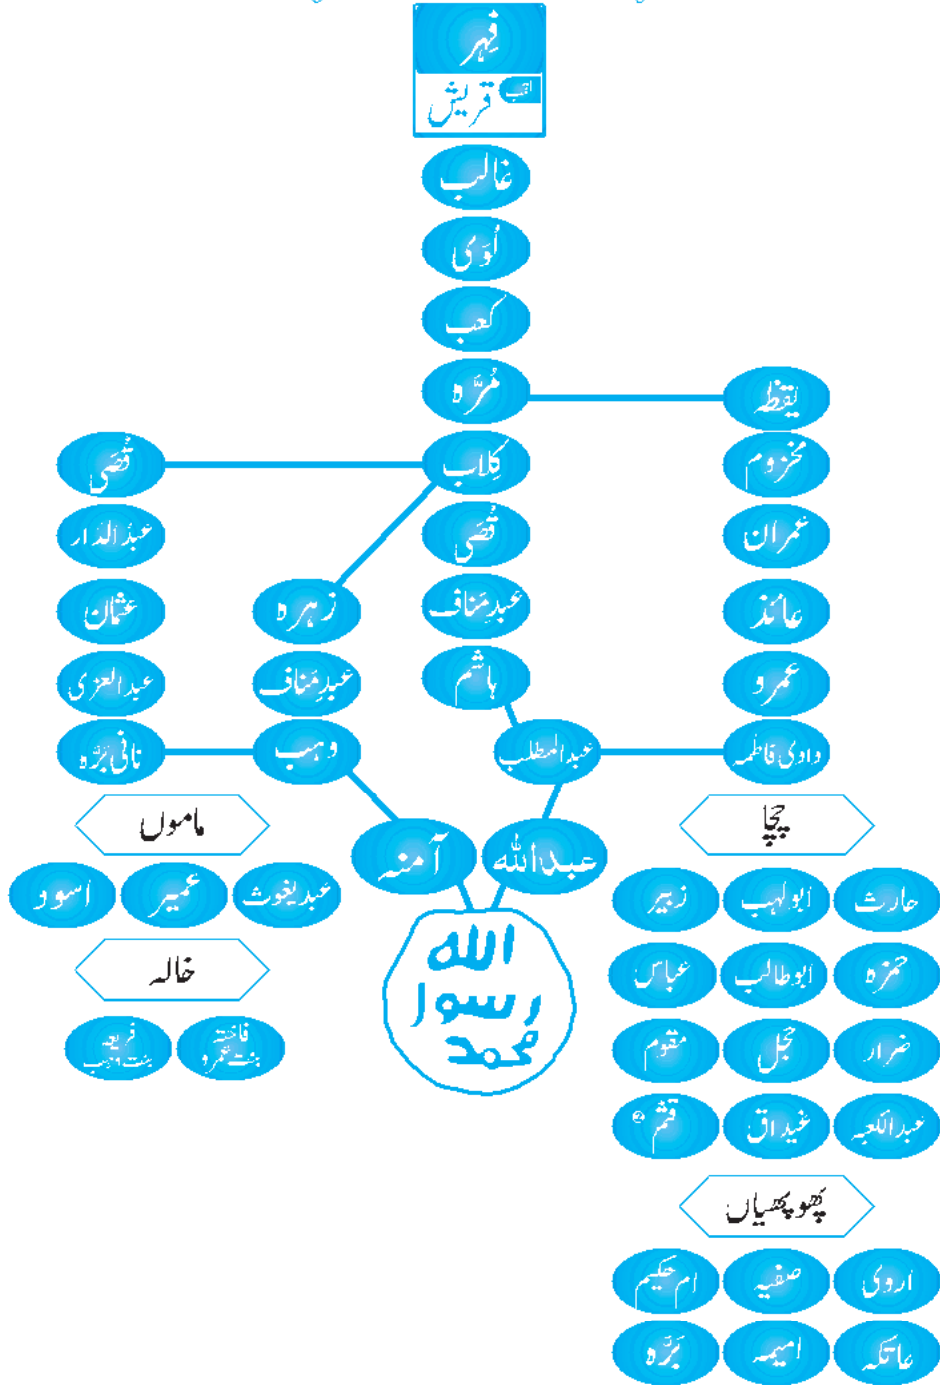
فہر
لقب قریش

غالب

لُوی

کعب

مُرّہ

یقظہ

کِلاب

قُصّی

مخزوم

قُصّی

عبدُالدار

عمران

عبدِمناف

زہرہ

عثمان

عائذ

ہاشم

عبدِمناف

عبدالعزی

عمرو

عبدالمطلب

وہب

نانی برّہ

دادی فاطمہ

عبداللہ

آمنہ

ماموں

چچا

اسود

عمیر

عبدیغوث

حارث

ابولہب

زبیر

اللہ
رسول
محمد

خالہ

حمزہ

ابوطالب

عباس

فریعہ بنت وہب

فاختہ بنت عمرو

ضرار

حجل

مقوم

عبدالکعبہ

غیداق

قثم

پھوپھیاں

اروی

صفیہ

ام حکیم

عاتکہ

امیمہ

برّہ